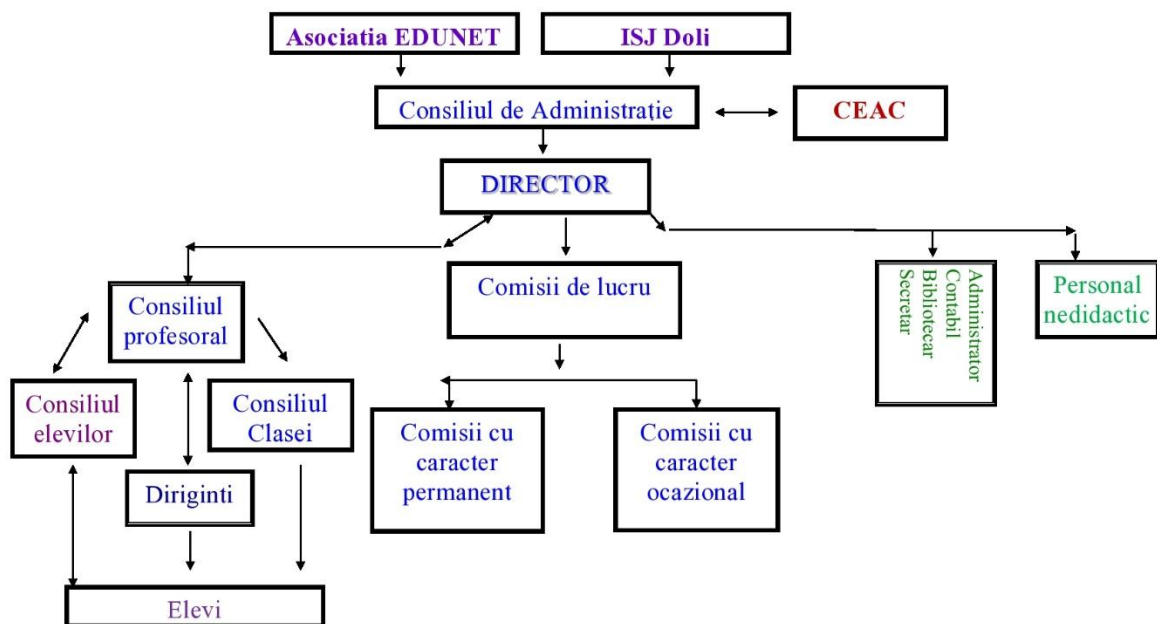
Asociatia EDUNET

ISJ Dolj

Consiliul de Administrație

CEAC

DIRECTOR

Consiliul profesoral

Comisii de lucru

Administrator
Contabil
Bibliotecar
Secretar

Personal nedidactic

Consiliul elevilor

Consiliul Clasei

Comisii cu caracter permanent

Comisii cu caracter ocazional

Diriginti

Elevi